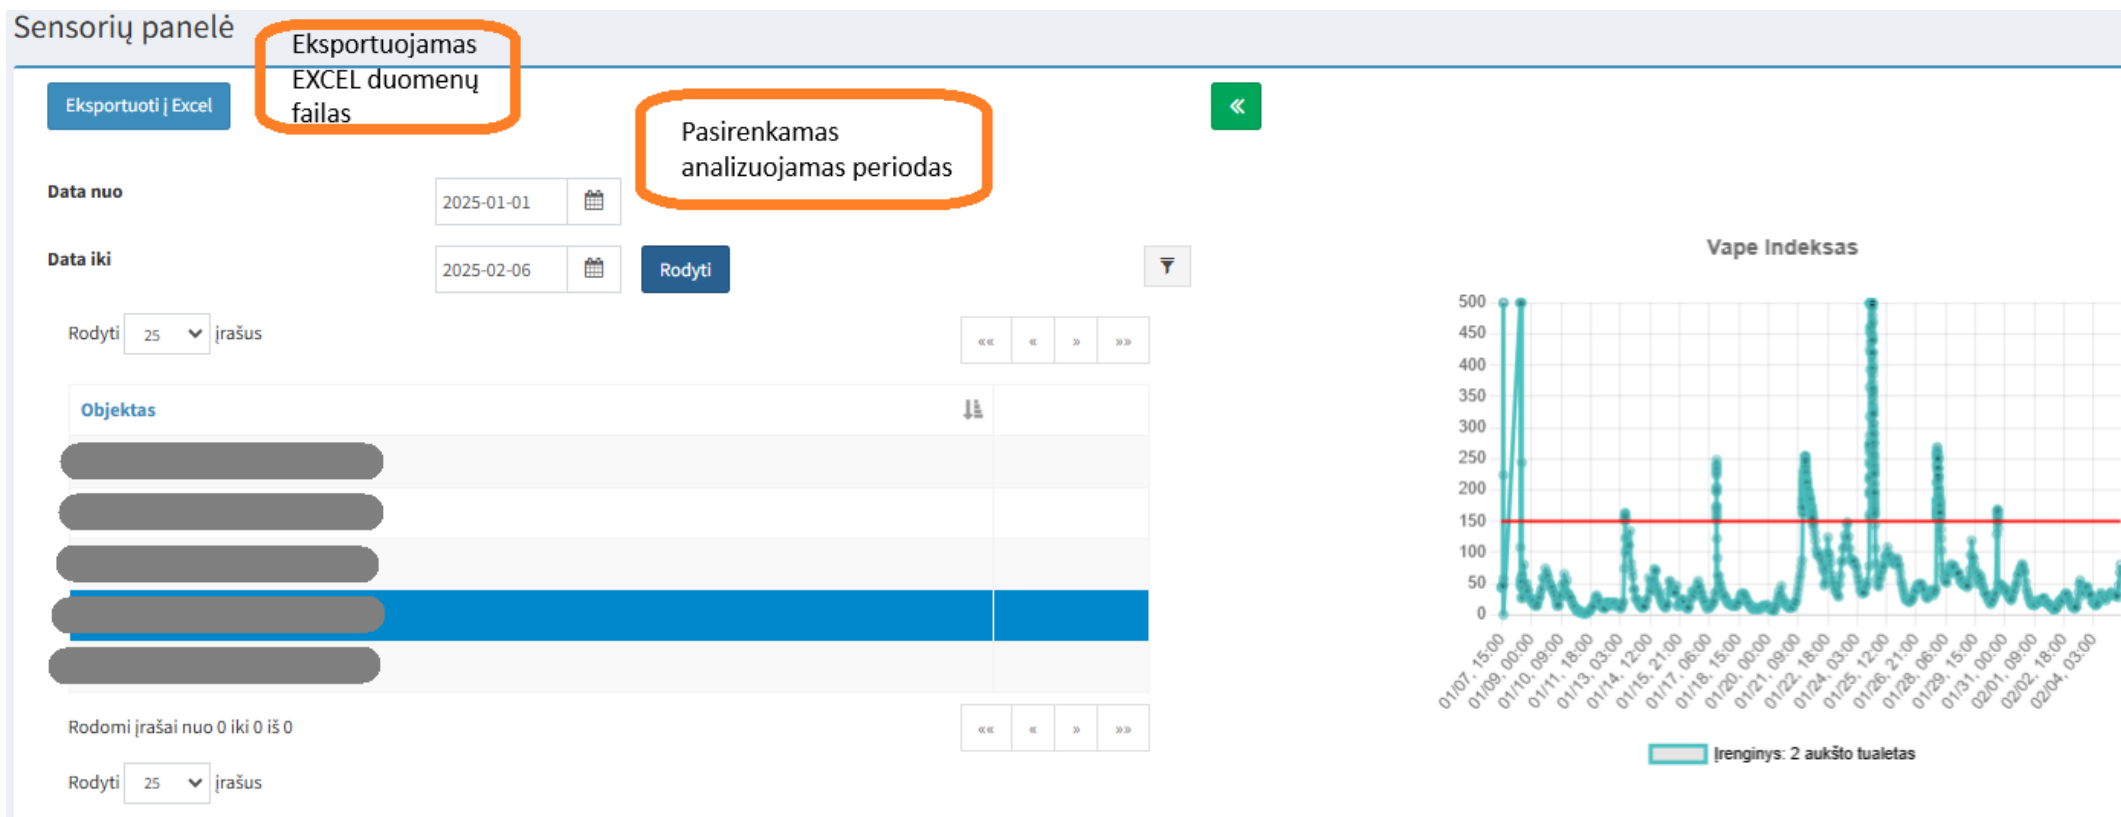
Sensorių panelė

Eksportuojamas EXCEL duomenų failas

Eksportuoti į Excel

Pasirenkamas analizuojamas periodas

«

Data nuo
2025-01-01

Data iki
2025-02-06
Rodyti

Rodyti 25 įrašus

«« « » »»

Objektas

Rodomi įrašai nuo 0 iki 0 iš 0

«« « » »»

Rodyti 25 įrašus

Vape Indeksas

500
450
400
350
300
250
200
150
100
50
0

01/07, 15:00
01/09, 00:00
01/10, 09:00
01/11, 18:00
01/13, 03:00
01/14, 12:00
01/15, 21:00
01/17, 06:00
01/18, 15:00
01/20, 00:00
01/21, 09:00
01/22, 18:00
01/24, 03:00
01/25, 12:00
01/26, 21:00
01/28, 06:00
01/29, 15:00
01/31, 00:00
02/01, 09:00
02/02, 18:00
02/04, 03:00

Įrenginys: 2 aukšto tualetas